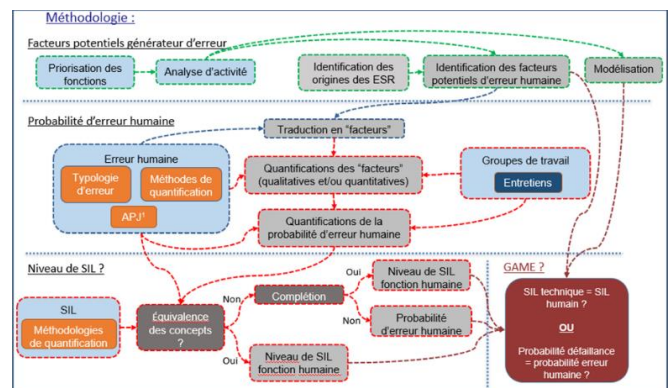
Méthodologie :

Facteurs potentiels générateur d'erreur

Priorisation des fonctions

Analyse d'activité

Identification des origines des ESR

Identification des facteurs potentiels d'erreur humaine

Modélisation

Probabilité d'erreur humaine

Traduction en "facteurs"

Erreur humaine

Typologie d'erreur

Méthodes de quantification

APJ¹

Quantifications des "facteurs" (qualitatives et/ou quantitatives)

Groupes de travail

Entretiens

Quantifications de la probabilité d'erreur humaine

Niveau de SIL ?

GAME ?

SIL

Méthodologies de quantification

Equivalence des concepts ?

Non

Complétion

Oui

Niveau de SIL fonction humaine

Non

Probabilité d'erreur humaine

Oui

Niveau de SIL fonction humaine

SIL technique = SIL humain ?

OU

Probabilité défaillance = probabilité erreur humaine ?